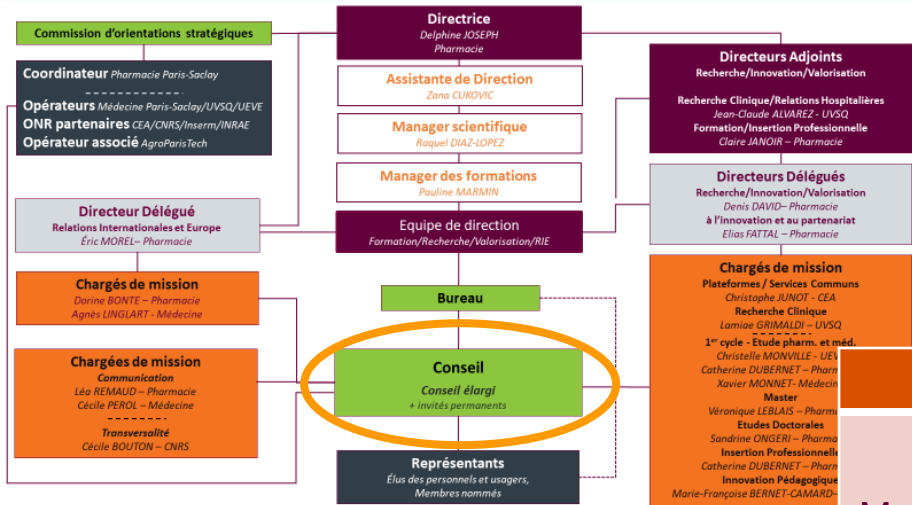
Commission d'orientations stratégiques

Coordinateur Pharmacie Paris-Saclay

Opérateurs Médecine Paris-Saclay/UVSQ/UEVE
ONR partenaires CEA/CNRS/Inserm/INRAE
Opérateur associé AgroParisTech

Directrice
Delphine JOSEPH
Pharmacie

Assistante de Direction
Zana CUKOVIC

Manager scientifique
Raquel DIAZ-LOPEZ

Manager des formations
Pauline MARMIN

Equipe de direction
Formation/Recherche/Valorisation/RIE

Directeurs Adjoints
Recherche/Innovation/Valorisation

Recherche Clinique/Relations Hospitalières
Jean-Claude ALVAREZ - UVSQ
Formation/Insertion Professionnelle
Claire JANOIR – Pharmacie

Directeurs Délégués
Recherche/Innovation/Valorisation
Denis DAVID– Pharmacie
à l'innovation et au partenariat
Elias FATTAL – Pharmacie

Directeur Délégué
Relations Internationales et Europe
Éric MOREL– Pharmacie

Chargés de mission
Dorine BONTE – Pharmacie
Agnès LINGLART - Médecine

Chargées de mission
Communication
Léa REMAUD – Pharmacie
Cécile PEROL – Médecine
Transversalité
Cécile BOUTON – CNRS

Bureau

Conseil
Conseil élargi
+ invités permanents

Représentants
Élus des personnels et usagers,
Membres nommés

Chargés de mission
Plateformes / Services Communs
Christophe JUNOT - CEA
Recherche Clinique
Lamiae GRIMALDI – UVSQ
1$^{er}$ cycle - Etude pharm. et méd.
Christelle MONVILLE - UEV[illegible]
Catherine DUBERNET – Pharm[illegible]
Xavier MONNET- Médecin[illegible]
Master
Véronique LEBLAIS – Pharm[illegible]
Etudes Doctorales
Sandrine ONGERI – Pharm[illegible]
Insertion Professionnelle
Catherine DUBERNET – Pharm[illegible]
Innovation Pédagogique
Marie-Françoise BERNET-CAMARD-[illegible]